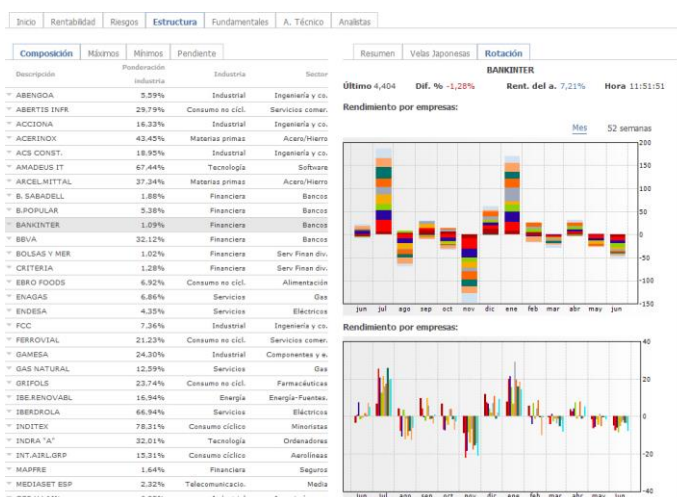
Inicio | Rentabilidad | Riesgos | Estructura | Fundamentales | A. Técnico | Analistas

Composición | Máximos | Mínimos | Pendiente

| Descripción | Ponderación industria | Industria | Sector |
|---|---|---|---|
| ABENGOA | 5,59% | Industrial | Ingeniería y co. |
| ABERTIS INFR | 29,79% | Consumo no cícl. | Servicios comer. |
| ACCIONA | 16,33% | Industrial | Ingeniería y co. |
| ACERINOX | 43,45% | Materias primas | Acero/Hierro |
| ACS CONST. | 18,95% | Industrial | Ingeniería y co. |
| AMADEUS IT | 67,44% | Tecnología | Software |
| ARCEL.MITTAL | 37,34% | Materias primas | Acero/Hierro |
| B. SABADELL | 1,88% | Financiera | Bancos |
| B.POPULAR | 5,38% | Financiera | Bancos |
| BANKINTER | 1,09% | Financiera | Bancos |
| BBVA | 32,12% | Financiera | Bancos |
| BOLSAS Y MER | 1,02% | Financiera | Serv Finan div. |
| CRITERIA | 1,28% | Financiera | Serv Finan div. |
| EBRO FOODS | 6,92% | Consumo no cícl. | Alimentación |
| ENAGAS | 6,86% | Servicios | Gas |
| ENDESA | 4,35% | Servicios | Eléctricos |
| FCC | 7,36% | Industrial | Ingeniería y co. |
| FERROVIAL | 21,23% | Consumo no cícl. | Servicios comer. |
| GAMESA | 24,30% | Industrial | Componentes y e. |
| GAS NATURAL | 12,59% | Servicios | Gas |
| GRIFOLS | 23,74% | Consumo no cícl. | Farmacéuticas |
| IBE.RENOVABL | 16,94% | Energía | Energía-Fuentes. |
| IBERDROLA | 66,94% | Servicios | Eléctricos |
| INDITEX | 78,31% | Consumo cíclico | Minoristas |
| INDRA "A" | 32,01% | Tecnología | Ordenadores |
| INT.AIRL.GRP | 15,31% | Consumo cíclico | Aerolíneas |
| MAPFRE | 1,64% | Financiera | Seguros |
| MEDIASET ESP | 2,32% | Telecomunicacio. | Media |

Resumen | Velas Japonesas | Rotación

BANKINTER

Último 4,404 Dif. % -1,28% Rent. del a. 7,21% Hora 11:51:51

Rendimiento por empresas:

Mes 52 semanas

200 150 100 50 0 -50 -100 -150

jun jul ago sep oct nov dic ene feb mar abr may jun

Rendimiento por empresas:

40 20 0 -20 -40

jun jul ago sep oct nov dic ene feb mar abr may jun